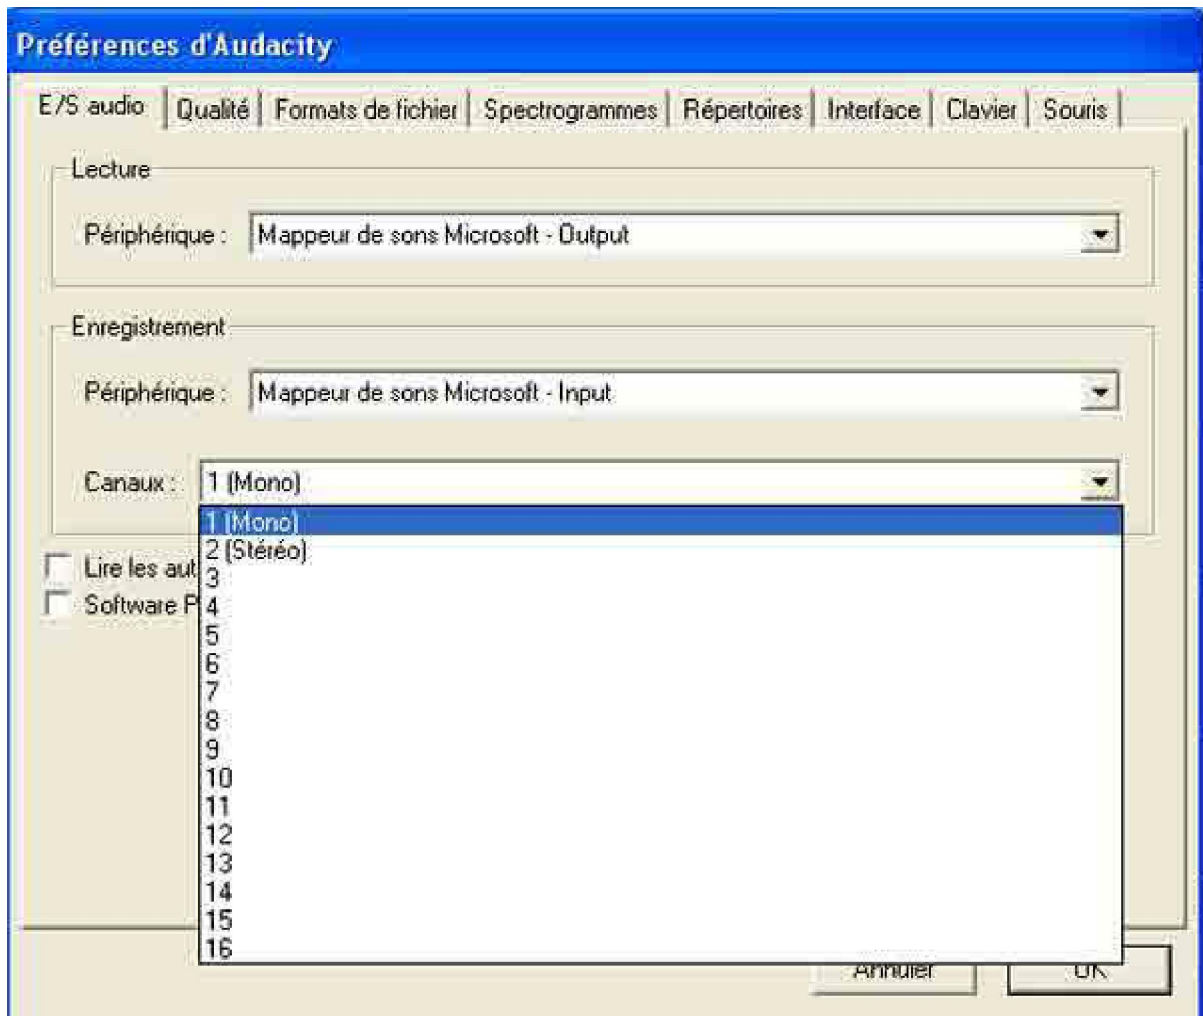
Préférences d'Audacity

E/S audio | Qualité | Formats de fichier | Spectrogrammes | Répertoires | Interface | Clavier | Souris

Lecture

Périphérique : Mappeur de sons Microsoft - Output

Enregistrement

Périphérique : Mappeur de sons Microsoft - Input

Canaux : 1 (Mono)

1 (Mono)
2 (Stéréo)
3
4
5
6
7
8
9
10
11
12
13
14
15
16

Lire les aut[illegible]

Software P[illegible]

Annuler

OK